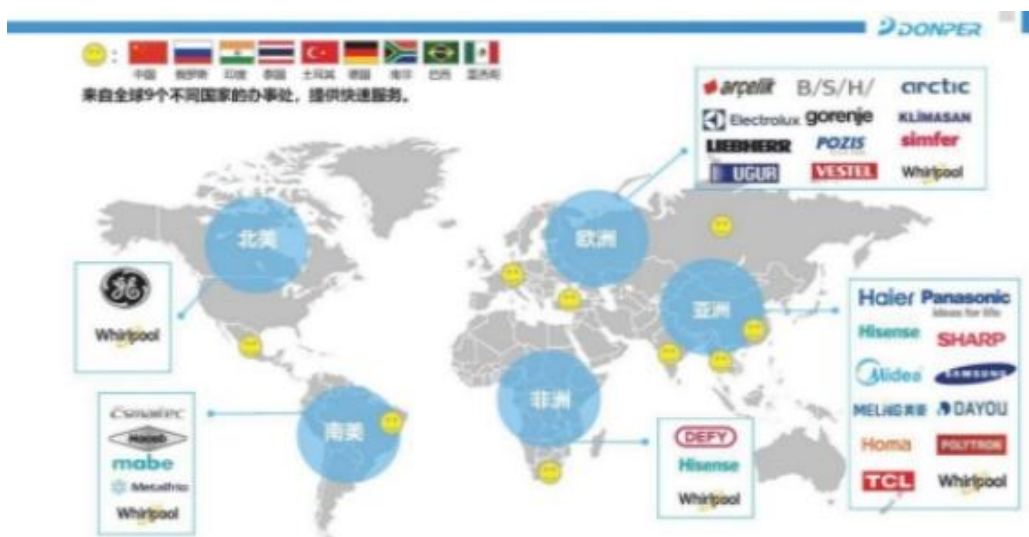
DONPER

:
中国 俄罗斯 印度 泰国 土耳其 德国 南非 巴西 墨西哥

来自全球9个不同国家的办事处，提供快速服务。

arçelik B/S/H/ arctic
Electrolux gorenje KLIMASAN
LIEBHERR POZIS simfer
UGUR VESTEL Whirlpool

北美
GE
Whirlpool

欧洲

亚洲
Haier Panasonic ideas for life
Hisense SHARP
Midea SAMSUNG
MELING美菱 DAYOU
Homa POLYTRON
TCL Whirlpool

非洲
DEFY
Hisense
Whirlpool

南美
Consul
Electrolux
mabe
Metalfrio
Whirlpool